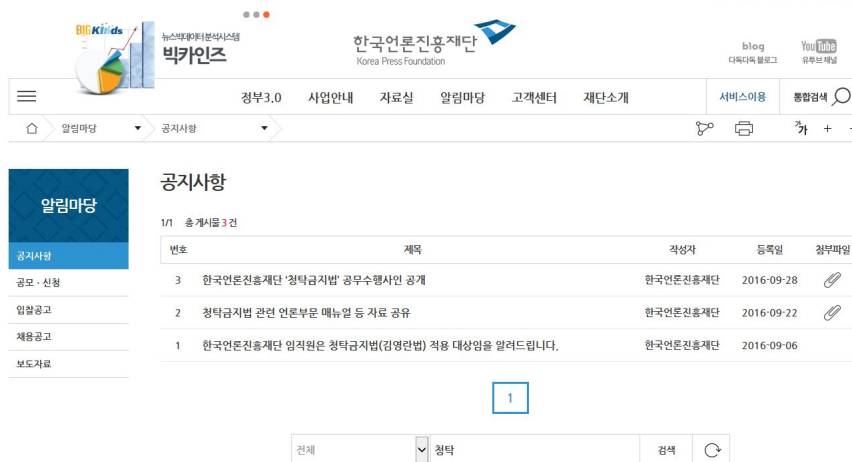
BIG Kinds
뉴스빅데이터 분석시스템
빅카인즈

한국언론진흥재단
Korea Press Foundation

blog
다독다독 블로그

YouTube
유튜브 채널

정부3.0 사업안내 자료실 알림마당 고객센터 재단소개

서비스이용 통합검색

알림마당 공지사항

가 + -

알림마당

공지사항
공모 · 신청
입찰공고
채용공고
보도자료

공지사항

1/1 총 게시물 3 건

| 번호 | 제목 | 작성자 | 등록일 | 첨부파일 |
|---|---|---|---|---|
| 3 | 한국언론진흥재단 '청탁금지법' 공무수행사인 공개 | 한국언론진흥재단 | 2016-09-28 | |
| 2 | 청탁금지법 관련 언론부문 매뉴얼 등 자료 공유 | 한국언론진흥재단 | 2016-09-22 | |
| 1 | 한국언론진흥재단 임직원은 청탁금지법(김영란법) 적용 대상임을 알려드립니다. | 한국언론진흥재단 | 2016-09-06 | |

1

전체 청탁 검색